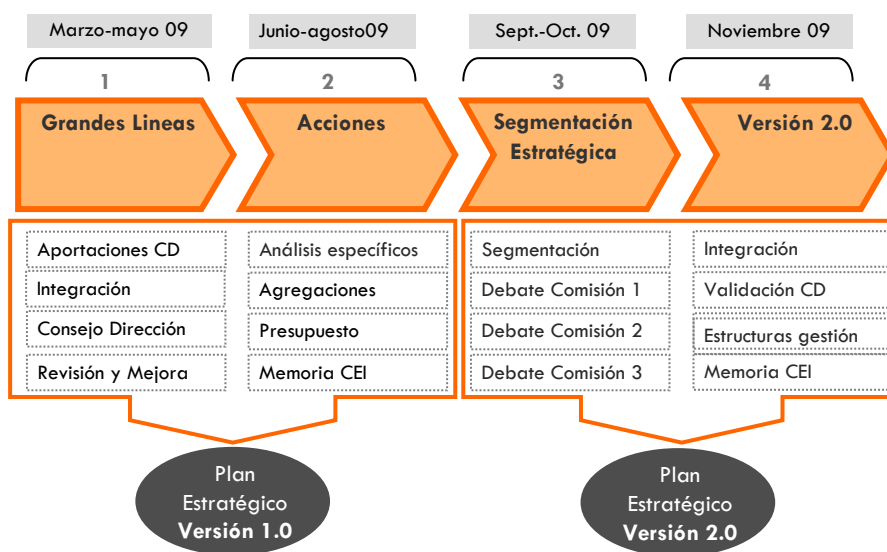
Marzo-mayo 09

1

Grandes Lineas

Aportaciones CD

Integración

Consejo Dirección

Revisión y Mejora

Junio-agosto09

2

Acciones

Análisis específicos

Agregaciones

Presupuesto

Memoria CEI

Plan Estratégico **Versión 1.0**

Sept.-Oct. 09

3

Segmentación Estratégica

Segmentación

Debate Comisión 1

Debate Comisión 2

Debate Comisión 3

Noviembre 09

4

Versión 2.0

Integración

Validación CD

Estructuras gestión

Memoria CEI

Plan Estratégico **Versión 2.0**